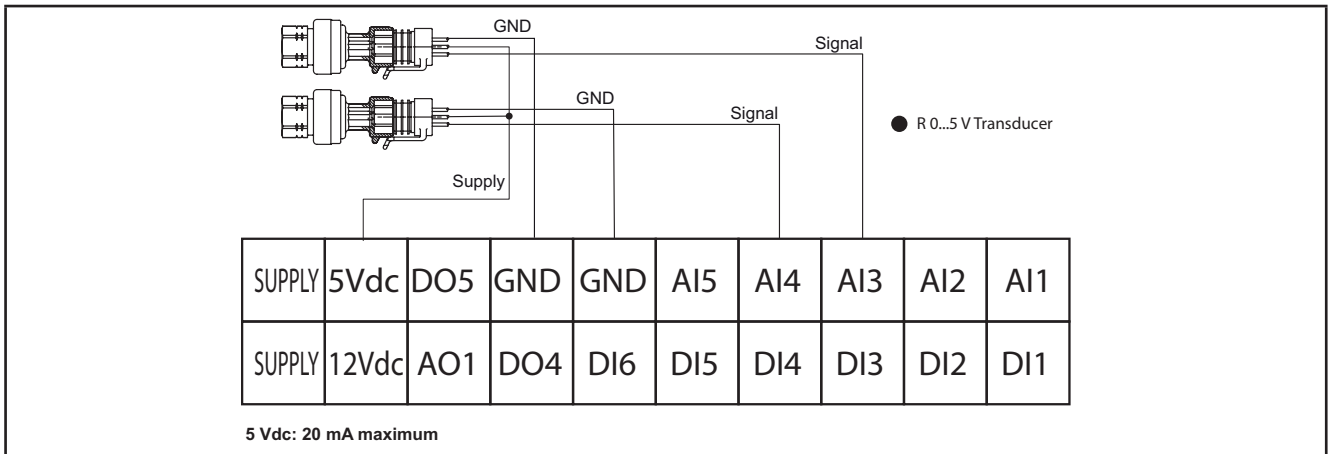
GND

Signal

GND

Signal

R 0...5 V Transducer

Supply

| SUPPLY | 5Vdc | DO5 | GND | GND | AI5 | AI4 | AI3 | AI2 | AI1 |
|---|---|---|---|---|---|---|---|---|---|
| SUPPLY | 12Vdc | AO1 | DO4 | DI6 | DI5 | DI4 | DI3 | DI2 | DI1 |

5 Vdc: 20 mA maximum